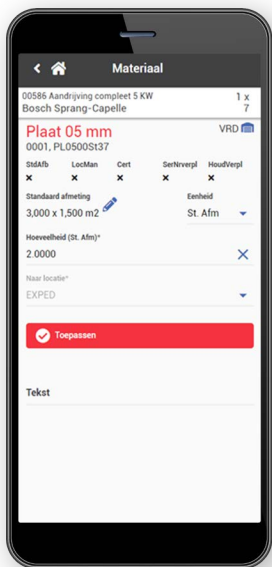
Materiaal

00586 Aandrijving compleet 5 KW
Bosch Sprang-Capelle

1 x
7

Plaat 05 mm
0001, PL0500St37

VRD

| StdAfb | LocMan | Cert | SerNrverpl | HoudVerpl |
|---|---|---|---|---|
| × | × | × | × | × |

Standaard afmeting
3,000 x 1,500 m2

Eenheid
St. Afm

Hoeveelheid (St. Afm)*
2.0000

Naar locatie*
EXPED

Toepassen

Tekst